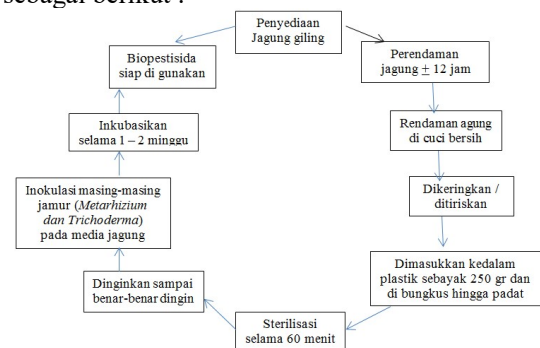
sebagai berikut :

Penyediaan Jagung giling

Perendaman jagung $\pm$ 12 jam

Rendaman agung di cuci bersih

Dikeringkan / ditiriskan

Dimasukkan kedalam plastik sebayak 250 gr dan di bungkus hingga padat

Sterilisasi selama 60 menit

Dinginkan sampai benar-benar dingin

Inokulasi masing-masing jamur (*Metarhizium dan Trichoderma*) pada media jagung

Inkubasikan selama 1 – 2 minggu

Biopestisida siap di gunakan